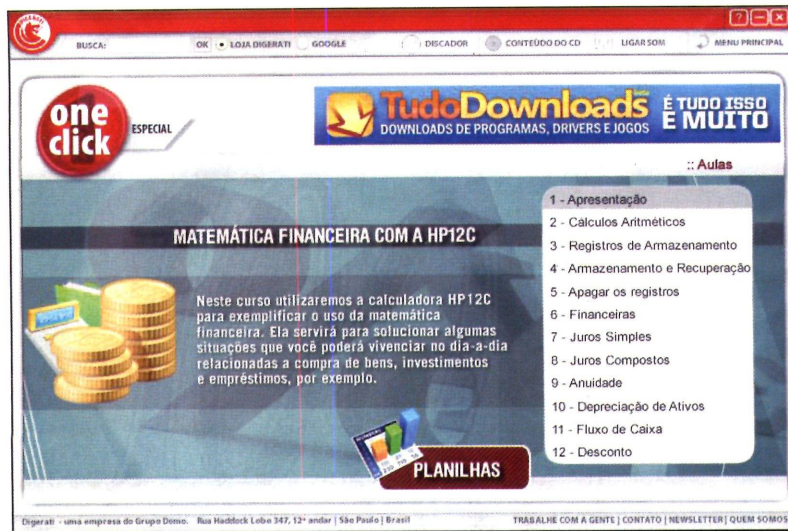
BUSCA: OK • LOJA DIGERATI GOOGLE DISCADOR CONTEÚDO DO CD LIGAR SOM MENU PRINCIPAL

one click ESPECIAL

TudoDownloads beta
DOWNLOADS DE PROGRAMAS, DRIVERS E JOGOS
É TUDO ISSO
É MUITO

:: Aulas

MATEMÁTICA FINANCEIRA COM A HP12C

Neste curso utilizaremos a calculadora HP12C para exemplificar o uso da matemática financeira. Ela servirá para solucionar algumas situações que você poderá vivenciar no dia-a-dia relacionadas a compra de bens, investimentos e empréstimos, por exemplo.

1 - Apresentação
2 - Cálculos Aritméticos
3 - Registros de Armazenamento
4 - Armazenamento e Recuperação
5 - Apagar os registros
6 - Financeiras
7 - Juros Simples
8 - Juros Compostos
9 - Anuidade
10 - Depreciação de Ativos
11 - Fluxo de Caixa
12 - Desconto

PLANILHAS

Digerati - uma empresa do Grupo Domo. Rua Haddock Lobo 347, 12º andar | São Paulo | Brasil
TRABALHE COM A GENTE | CONTATO | NEWSLETTER | QUEM SOMOS